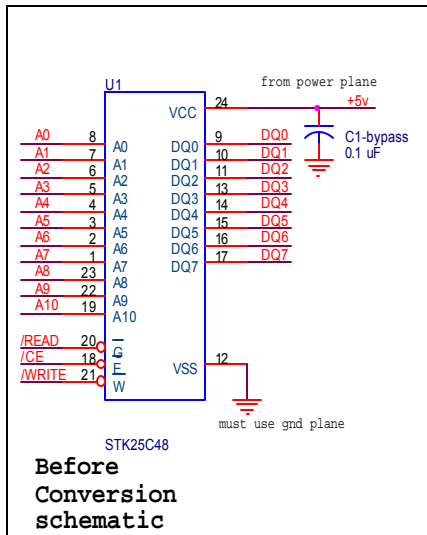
U1

from power plane

+5v

VCC 24

C1-bypass
0.1 uF

A0 8 A0
A1 7 A1
A2 6 A2
A3 5 A3
A4 4 A4
A5 3 A5
A6 2 A6
A7 1 A7
A8 23 A8
A9 22 A9
A10 19 A10

DQ0 9 DQ0
DQ1 10 DQ1
DQ2 11 DQ2
DQ3 13 DQ3
DQ4 14 DQ4
DQ5 15 DQ5
DQ6 16 DQ6
DQ7 17 DQ7

/READ 20 G
/CE 18 E
/WRITE 21 W

VSS 12

must use gnd plane

STK25C48

Before Conversion schematic